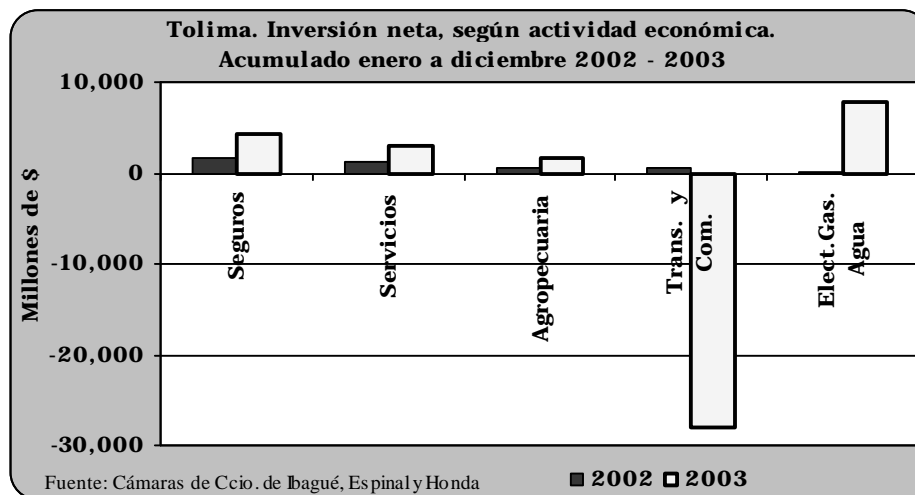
Tolima. Inversión neta, según actividad económica.
Acumulado enero a diciembre 2002 - 2003

10,000
0
-10,000
-20,000
-30,000

Millones de $

Seguros
Servicios
Agropecuaria
Trans. y Com.
Elect.Gas. Agua

Fuente: Cámaras de Ccio. de Ibagué, Espinal y Honda

2002
2003